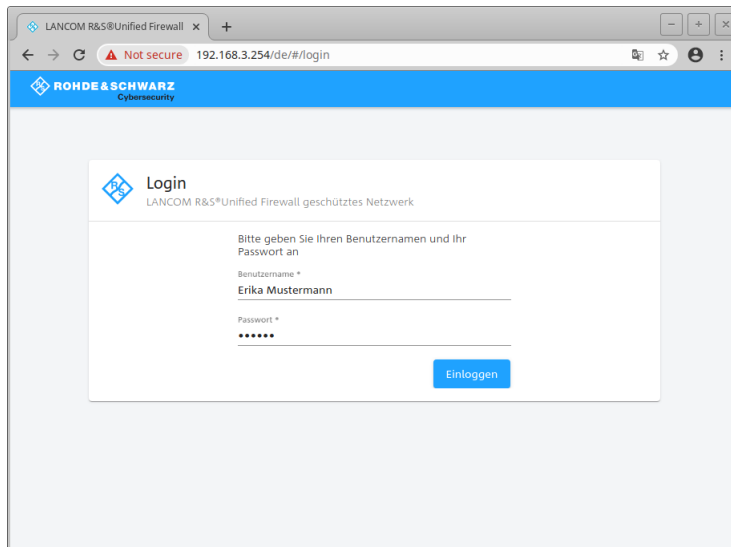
LANCOM R&S®Unified Firewall ×

+

Not secure 192.168.3.254/de/#/login

ROHDE&SCHWARZ
Cybersecurity

Login
LANCOM R&S®Unified Firewall geschütztes Netzwerk

Bitte geben Sie Ihren Benutzernamen und Ihr Passwort an

Benutzername *
Erika Mustermann

Passwort *
••••••

Einloggen